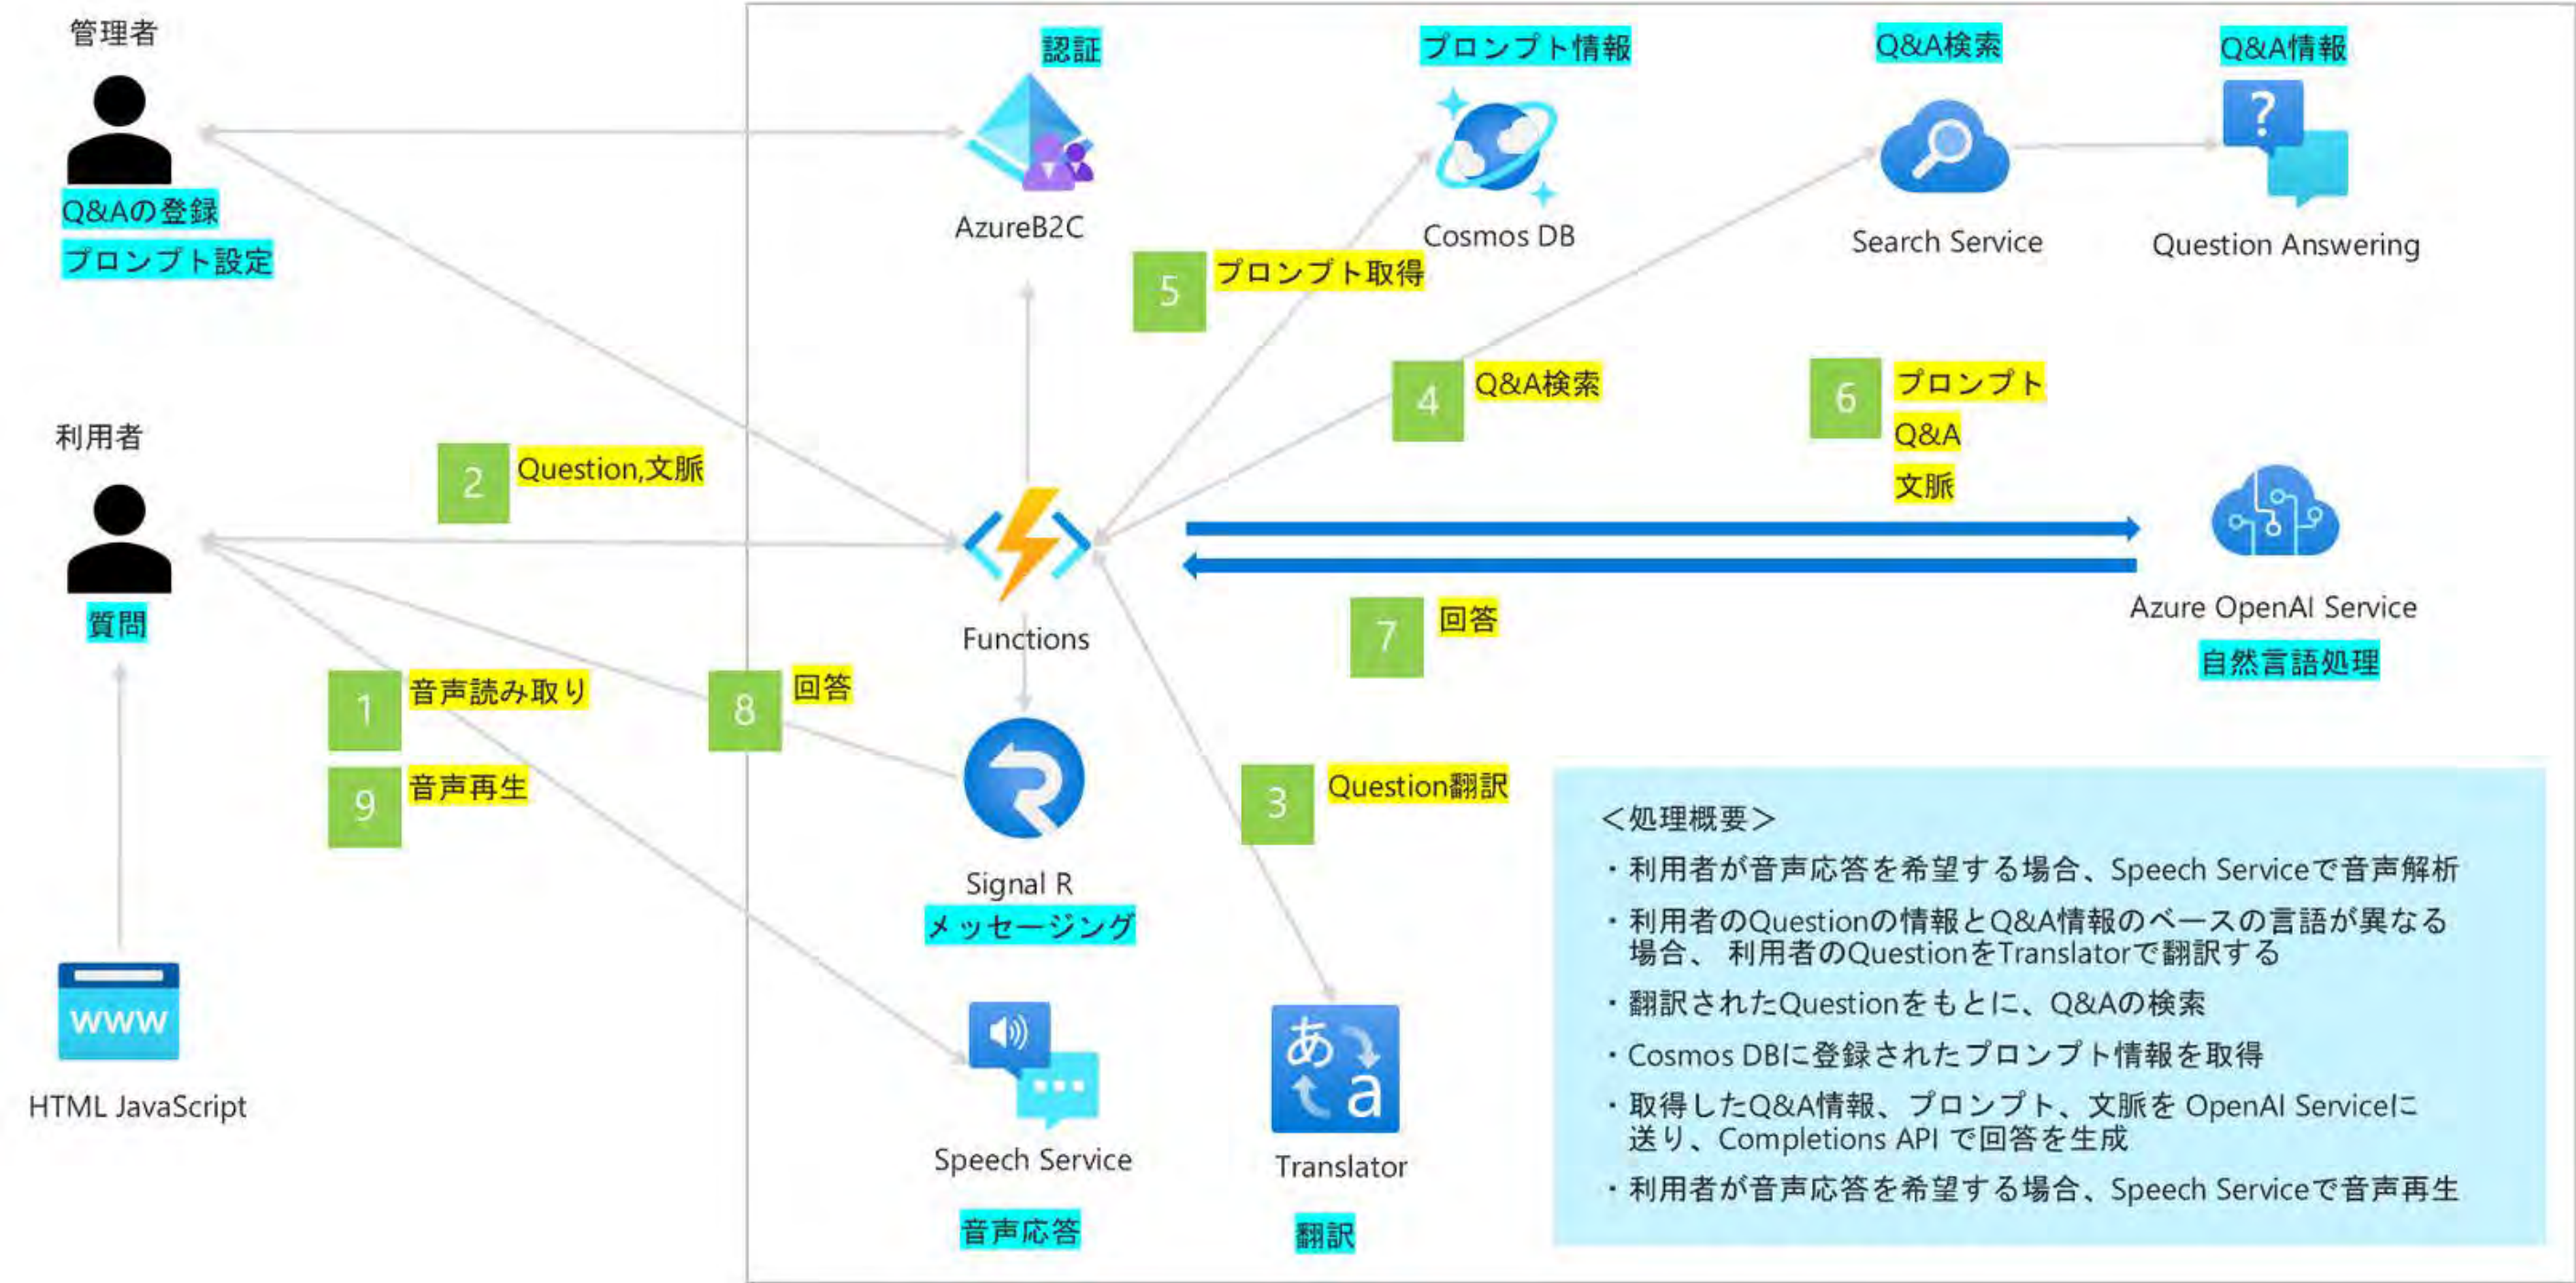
管理者

Q&Aの登録

プロンプト設定

認証

AzureB2C

プロンプト情報

Cosmos DB

Q&A検索

Search Service

Q&A情報

Question Answering

5 プロンプト取得

4 Q&A検索

6 プロンプト Q&A 文脈

利用者

2 Question,文脈

質問

Functions

Azure OpenAI Service

自然言語処理

7 回答

1 音声読み取り

8 回答

9 音声再生

Signal R

メッセージング

3 Question翻訳

HTML JavaScript

Speech Service

音声応答

Translator

翻訳

<処理概要>

・利用者が音声応答を希望する場合、Speech Serviceで音声解析

・利用者のQuestionの情報とQ&A情報のベースの言語が異なる場合、 利用者のQuestionをTranslatorで翻訳する

・翻訳されたQuestionをもとに、Q&Aの検索

・Cosmos DBに登録されたプロンプト情報を取得

・取得したQ&A情報、プロンプト、文脈を OpenAI Serviceに送り、Completions API で回答を生成

・利用者が音声応答を希望する場合、Speech Serviceで音声再生